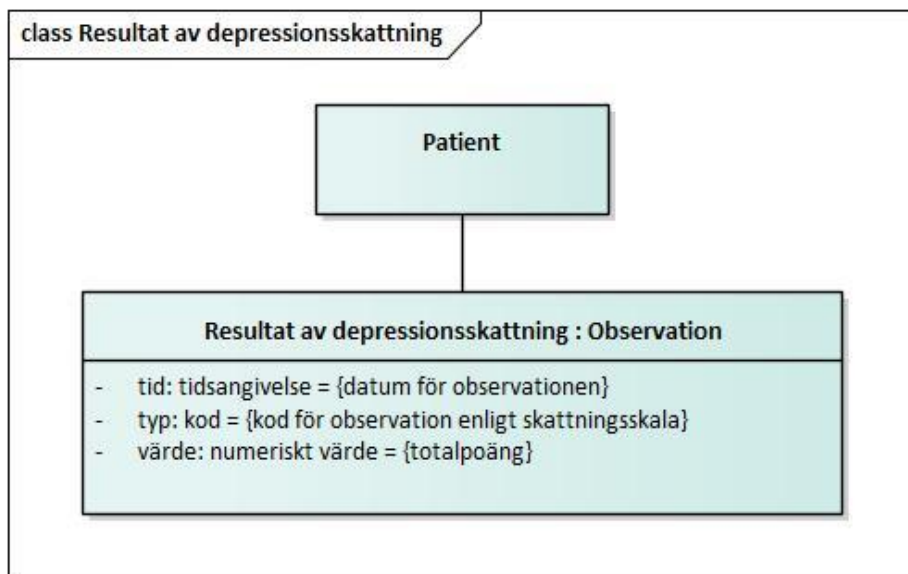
class Resultat av depressionsskattning

Patient

Resultat av depressionsskattning : Observation

- tid: tidsangivelse = {datum för observationen}
- typ: kod = {kod för observation enligt skattningsskala}
- värde: numeriskt värde = {totalpoäng}